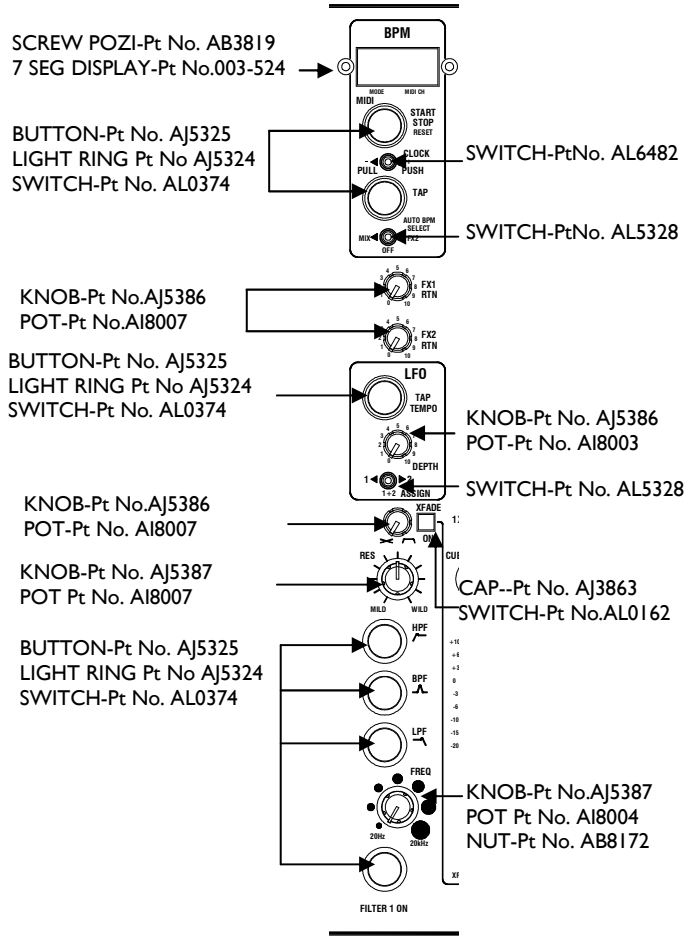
SCREW POZI-Pt No. AB3819
7 SEG DISPLAY-Pt No.003-524

BPM

MODE MIDI CH

MIDI

START STOP RESET

BUTTON-Pt No. AJ5325
LIGHT RING Pt No AJ5324
SWITCH-Pt No. AL0374

CLOCK
PULL PUSH

SWITCH-PtNo. AL6482

TAP

AUTO BPM SELECT
MIX FX2
OFF

SWITCH-PtNo. AL5328

KNOB-Pt No.AJ5386
POT-Pt No.AI8007

FX1 RTN

FX2 RTN

BUTTON-Pt No. AJ5325
LIGHT RING Pt No AJ5324
SWITCH-Pt No. AL0374

LFO

TAP TEMPO

KNOB-Pt No. AJ5386
POT-Pt No. AI8003

DEPTH

1 2
1+2 ASSIGN

SWITCH-Pt No. AL5328

KNOB-Pt No.AJ5386
POT-Pt No. AI8007

XFADE
ON

KNOB-Pt No. AJ5387
POT Pt No. AI8007

RES

MILD WILD

CAP--Pt No. AJ3863
SWITCH-Pt No.AL0162

BUTTON-Pt No. AJ5325
LIGHT RING Pt No AJ5324
SWITCH-Pt No. AL0374

HPF

BPF

LPF

+10 +6 +3 0 -3 -6 -10 -15 -20

FREQ

KNOB-Pt No.AJ5387
POT Pt No. AI8004
NUT-Pt No. AB8172

20Hz 20kHz

FILTER 1 ON